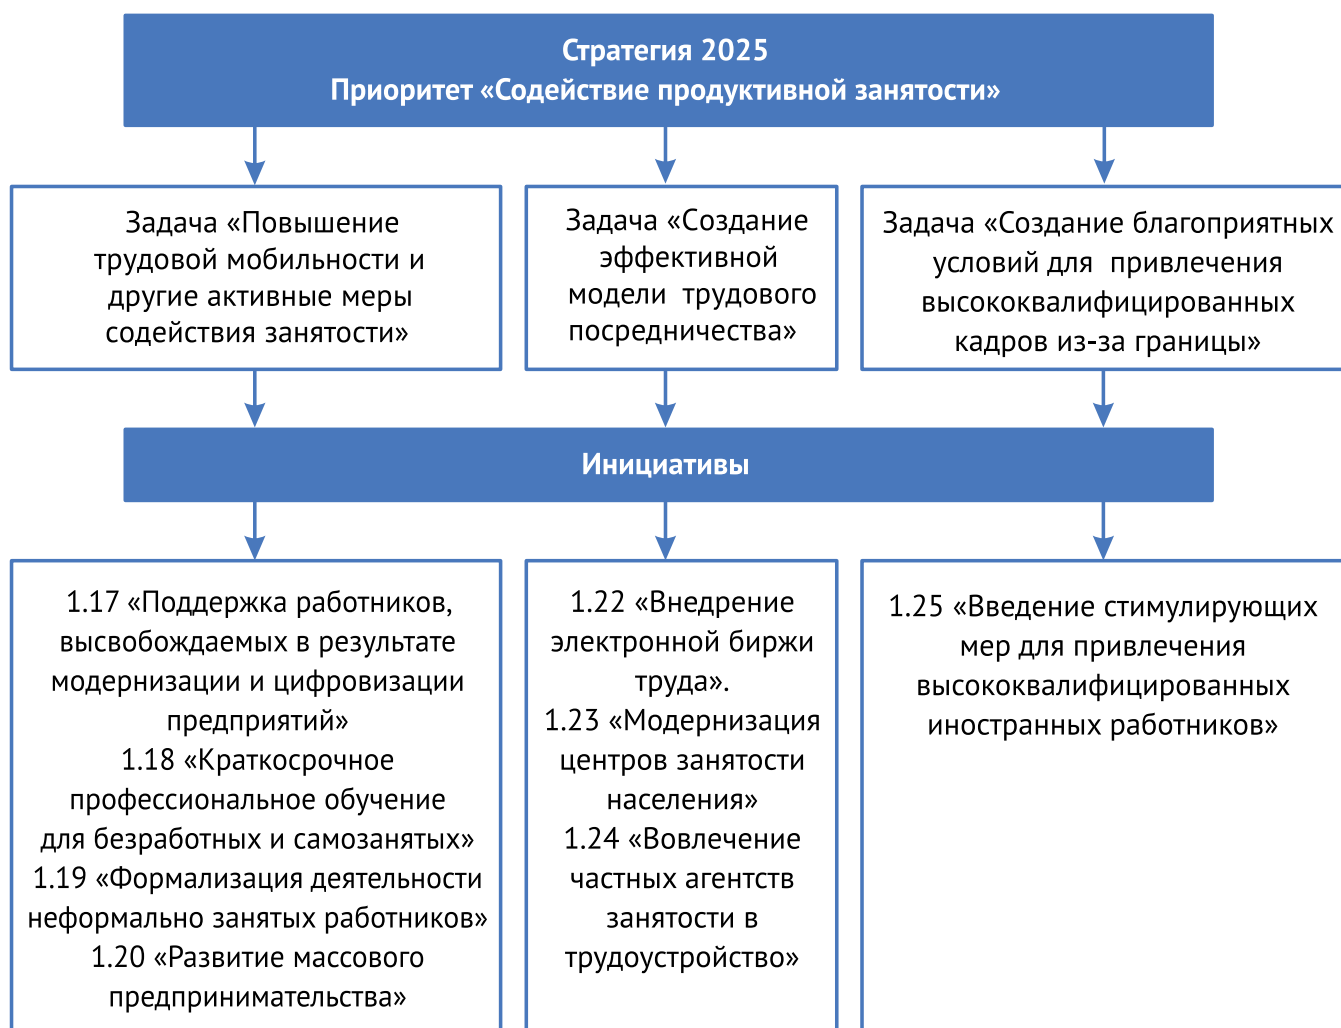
Стратегия 2025
Приоритет «Содействие продуктивной занятости»

Задача «Повышение трудовой мобильности и другие активные меры содействия занятости»

Задача «Создание эффективной модели трудового посредничества»

Задача «Создание благоприятных условий для привлечения высококвалифицированных кадров из-за границы»

Инициативы

1.17 «Поддержка работников, высвобождаемых в результате модернизации и цифровизации предприятий»
1.18 «Краткосрочное профессиональное обучение для безработных и самозанятых»
1.19 «Формализация деятельности неформально занятых работников»
1.20 «Развитие массового предпринимательства»

1.22 «Внедрение электронной биржи труда».
1.23 «Модернизация центров занятости населения»
1.24 «Вовлечение частных агентств занятости в трудоустройство»

1.25 «Введение стимулирующих мер для привлечения высококвалифицированных иностранных работников»